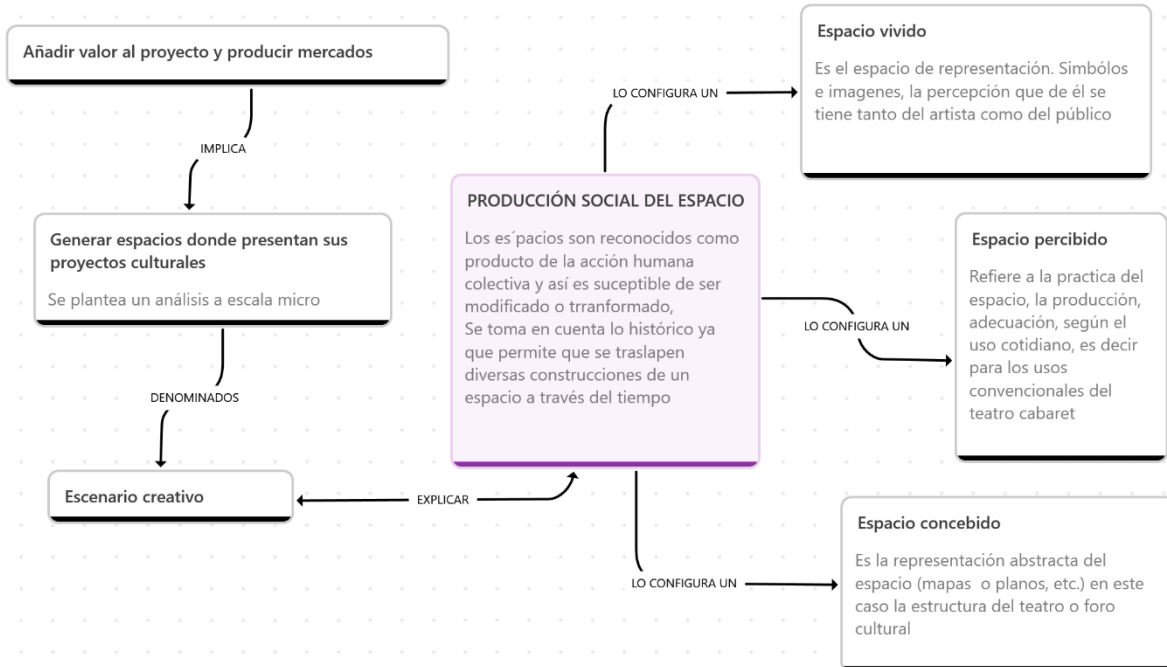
Añadir valor al proyecto y producir mercados

IMPLICA

Generar espacios donde presentan sus proyectos culturales

Se plantea un análisis a escala micro

DENOMINADOS

Escenario creativo

EXPLICAR

PRODUCCIÓN SOCIAL DEL ESPACIO

Los es´pacios son reconocidos como producto de la acción humana colectiva y así es suceptible de ser modificado o trranformado,
Se toma en cuenta lo histórico ya que permite que se traslapen diversas construcciones de un espacio a través del tiempo

LO CONFIGURA UN

Espacio vivido

Es el espacio de representación. Simbólos e imagenes, la percepción que de él se tiene tanto del artista como del público

LO CONFIGURA UN

Espacio percibido

Refiere a la practica del espacio, la producción, adecuación, según el uso cotidiano, es decir para los usos convencionales del teatro cabaret

LO CONFIGURA UN

Espacio concebido

Es la representación abstracta del espacio (mapas o planos, etc.) en este caso la estructura del teatro o foro cultural